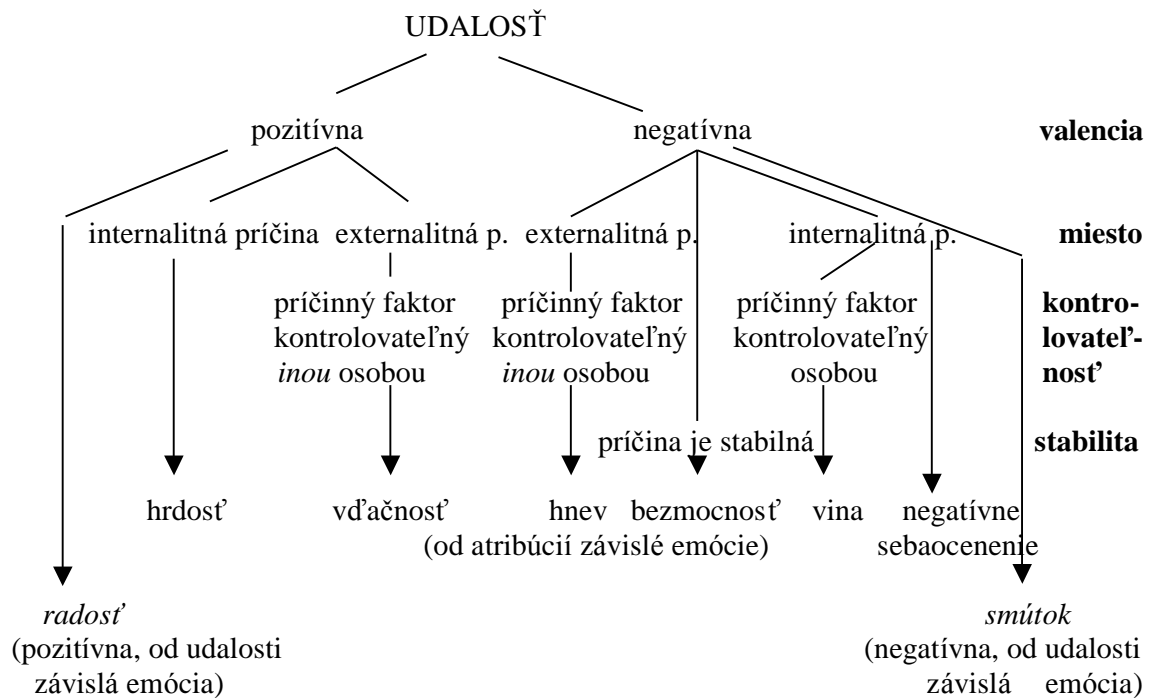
UDALOSŤ

pozitívna

negatívna

valencia

internalitná príčina

externalitná p.

externalitná p.

internalitná p.

miesto

príčinný faktor kontrolovateľný *inou* osobou

príčinný faktor kontrolovateľný *inou* osobou

príčinný faktor kontrolovateľný osobou

kontrolovateľnosť

príčina je stabilná

stabilita

hrdosť

vďačnosť

hnev

bezmocnosť

vina

negatívne sebaocenenie

(od atribúcií závislé emócie)

*radosť*
(pozitívna, od udalosti závislá emócia)

*smútok*
(negatívna, od udalosti závislá emócia)